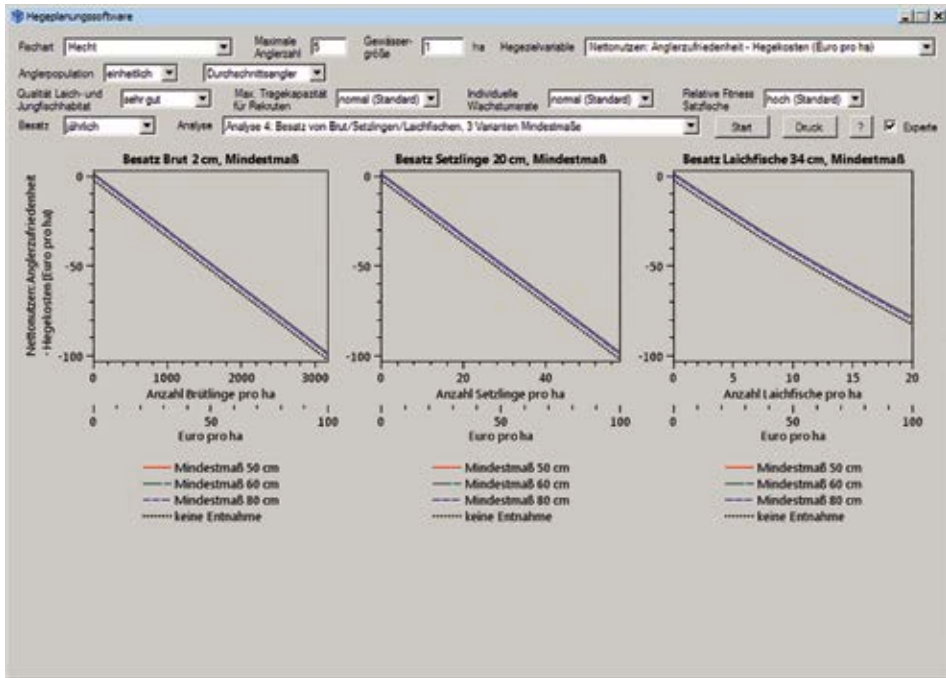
Hegeplanungssoftware

Fischart Hecht

Maximale Anglerzahl 5

Gewässergröße 1 ha

Hegezielvariable Nettonutzen: Anglerzufriedenheit - Hegekosten (Euro pro ha)

Anglerpopulation einheitlich

Durchschnittsangler

Qualität Laich- und Jungfischhabitat sehr gut

Max. Tragekapazität für Rekruten normal (Standard)

Individuelle Wachstumsrate normal (Standard)

Relative Fitness Satzfische hoch (Standard)

Besatz jährlich

Analyse Analyse 4. Besatz von Brut/Setzlingen/Laichfischen, 3 Varianten Mindestmaße

Start

Druck

?

Experte

Besatz Brut 2 cm, Mindestmaß

Nettonutzen: Anglerzufriedenheit - Hegekosten (Euro pro ha)

0

-50

-100

0 1000 2000 3000

Anzahl Brütlinge pro ha

0 50 100

Euro pro ha

Mindestmaß 50 cm
Mindestmaß 60 cm
Mindestmaß 80 cm
keine Entnahme

Besatz Setzlinge 20 cm, Mindestmaß

0

-50

-100

0 20 40

Anzahl Setzlinge pro ha

0 50 100

Euro pro ha

Mindestmaß 50 cm
Mindestmaß 60 cm
Mindestmaß 80 cm
keine Entnahme

Besatz Laichfische 34 cm, Mindestmaß

0

-50

-100

0 5 10 15 20

Anzahl Laichfische pro ha

0 50 100

Euro pro ha

Mindestmaß 50 cm
Mindestmaß 60 cm
Mindestmaß 80 cm
keine Entnahme